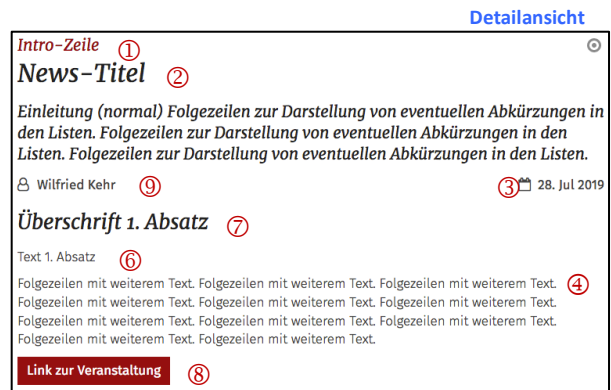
Detailansicht

Intro-Zeile ①

News-Titel ②

Einleitung (normal) Folgezeilen zur Darstellung von eventuellen Abkürzungen in den Listen. Folgezeilen zur Darstellung von eventuellen Abkürzungen in den Listen. Folgezeilen zur Darstellung von eventuellen Abkürzungen in den Listen.

Wilfried Kehr ⑨

③ 28. Jul 2019

Überschrift 1. Absatz ⑦

Text 1. Absatz ⑥

Folgezeilen mit weiterem Text. Folgezeilen mit weiterem Text. Folgezeilen mit weiterem Text. ④ Folgezeilen mit weiterem Text. Folgezeilen mit weiterem Text. Folgezeilen mit weiterem Text. Folgezeilen mit weiterem Text. Folgezeilen mit weiterem Text. Folgezeilen mit weiterem Text. Folgezeilen mit weiterem Text. Folgezeilen mit weiterem Text. Folgezeilen mit weiterem Text. Folgezeilen mit weiterem Text.

Link zur Veranstaltung ⑧